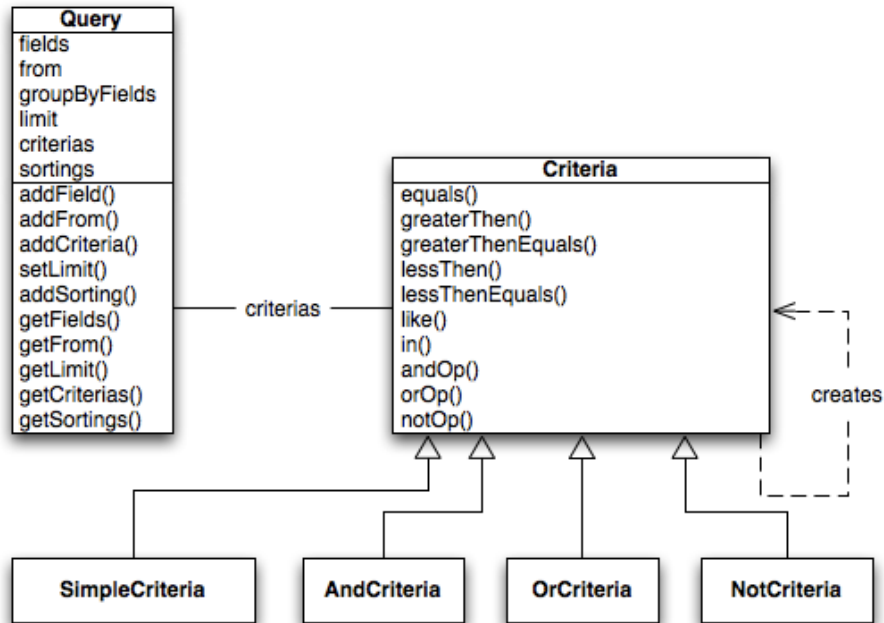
Query
fields
from
groupByFields
limit
criterias
sortings
addField()
addFrom()
addCriteria()
setLimit()
addSorting()
getFields()
getFrom()
getLimit()
getCriterias()
getSortings()

criterias

Criteria
equals()
greaterThen()
greaterThenEquals()
lessThen()
lessThenEquals()
like()
in()
andOp()
orOp()
notOp()

creates

SimpleCriteria
AndCriteria
OrCriteria
NotCriteria